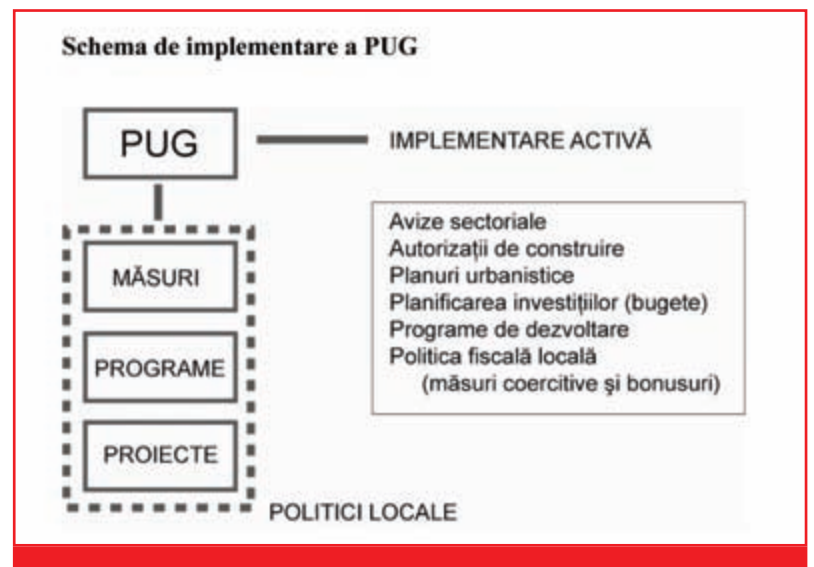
Schema de implementare a PUG

PUG

IMPLEMENTARE ACTIVĂ

MĂSURI

PROGRAME

PROIECTE

Avize sectoriale
Autorizații de construire
Planuri urbanistice
Planificarea investițiilor (bugete)
Programe de dezvoltare
Politica fiscală locală
(măsuri coercitive şi bonusuri)

POLITICI LOCALE